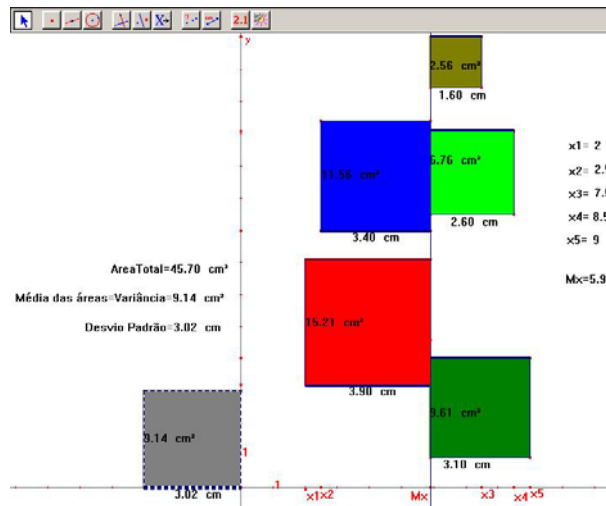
2.1

y

2.56 cm²
1.60 cm

11.56 cm²
3.40 cm

6.76 cm²
2.60 cm

x1= 2
x2= 2.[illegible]
x3= 7.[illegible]
x4= 8.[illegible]
x5= 9

Mx=5.9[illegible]

AreaTotal=45.70 cm²

Média das áreas=Variância=9.14 cm²

Desvio Padrão=3.02 cm

15.21 cm²
3.90 cm

9.61 cm²
3.10 cm

9.14 cm²
1
3.02 cm
1

x1x2 Mx x3 x4x5